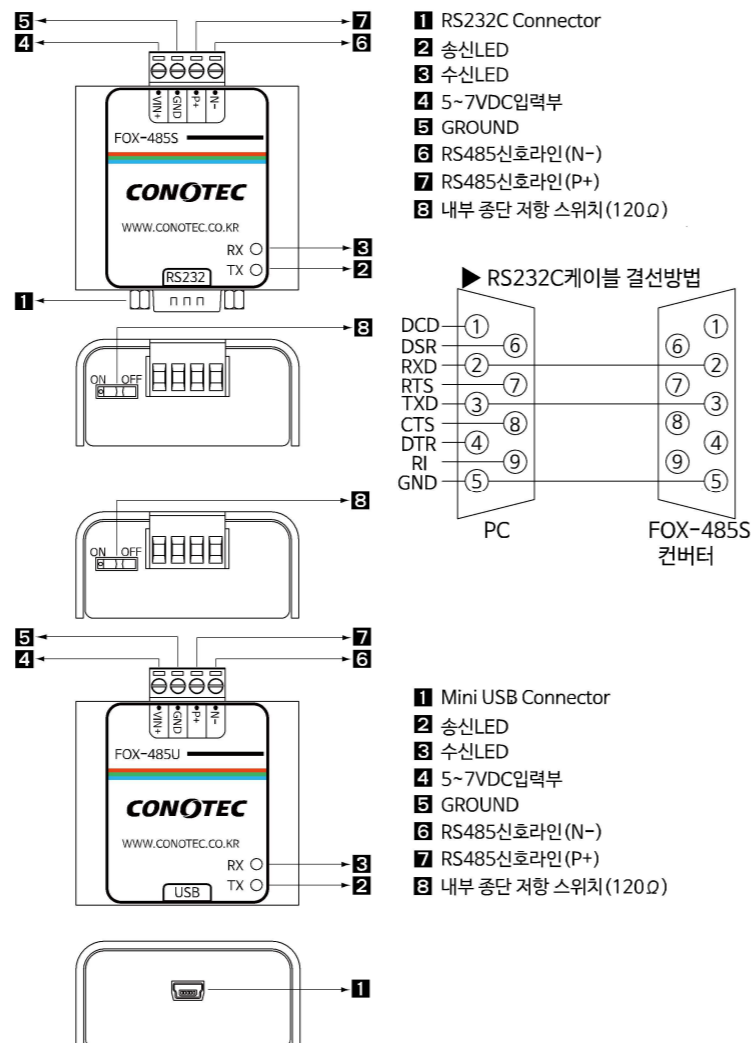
5
4
7
6
VIN+
GND
P+
N-
FOX-485S
CONOTEC
WWW.CONOTEC.CO.KR
RX
TX
RS232
3
2
1
8
ON OFF
8
ON OFF

1 RS232C Connector
2 송신LED
3 수신LED
4 5~7VDC입력부
5 GROUND
6 RS485신호라인(N-)
7 RS485신호라인(P+)
8 내부 종단 저항 스위치(120Ω)

▶ RS232C케이블 결선방법
DCD ① ①
DSR ⑥ ⑥
RXD ② ②
RTS ⑦ ⑦
TXD ③ ③
CTS ⑧ ⑧
DTR ④ ④
RI ⑨ ⑨
GND ⑤ ⑤
PC
FOX-485S 컨버터

5
4
7
6
VIN+
GND
P+
N-
FOX-485U
CONOTEC
WWW.CONOTEC.CO.KR
RX
TX
USB
3
2

1 Mini USB Connector
2 송신LED
3 수신LED
4 5~7VDC입력부
5 GROUND
6 RS485신호라인(N-)
7 RS485신호라인(P+)
8 내부 종단 저항 스위치(120Ω)

1